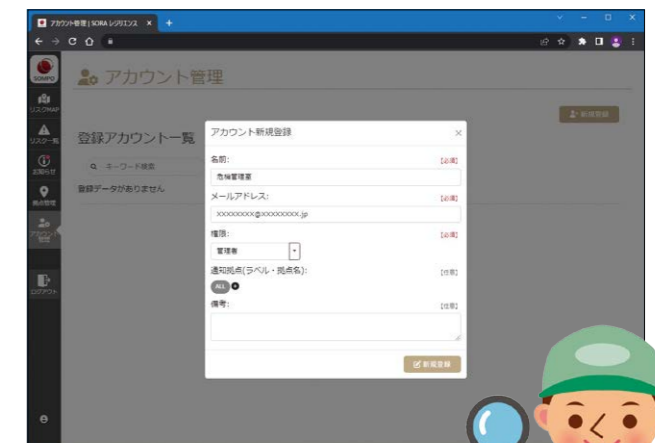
アカウント管理 | SORA レジリエンス ×

SOMPO

リスクMAP

リスク一覧

お知らせ

拠点管理

アカウント管理

ログアウト

アカウント管理

新規登録

登録アカウント一覧

キーワード検索

登録データがありません

アカウント新規登録

×

名前:

[必須]

危機管理者

メールアドレス:

[必須]

xxxxxxxx@xxxxxxxx.jp

権限:

[必須]

管理者

通知拠点(ラベル・拠点名):

[任意]

ALL

備考:

[任意]

新規登録